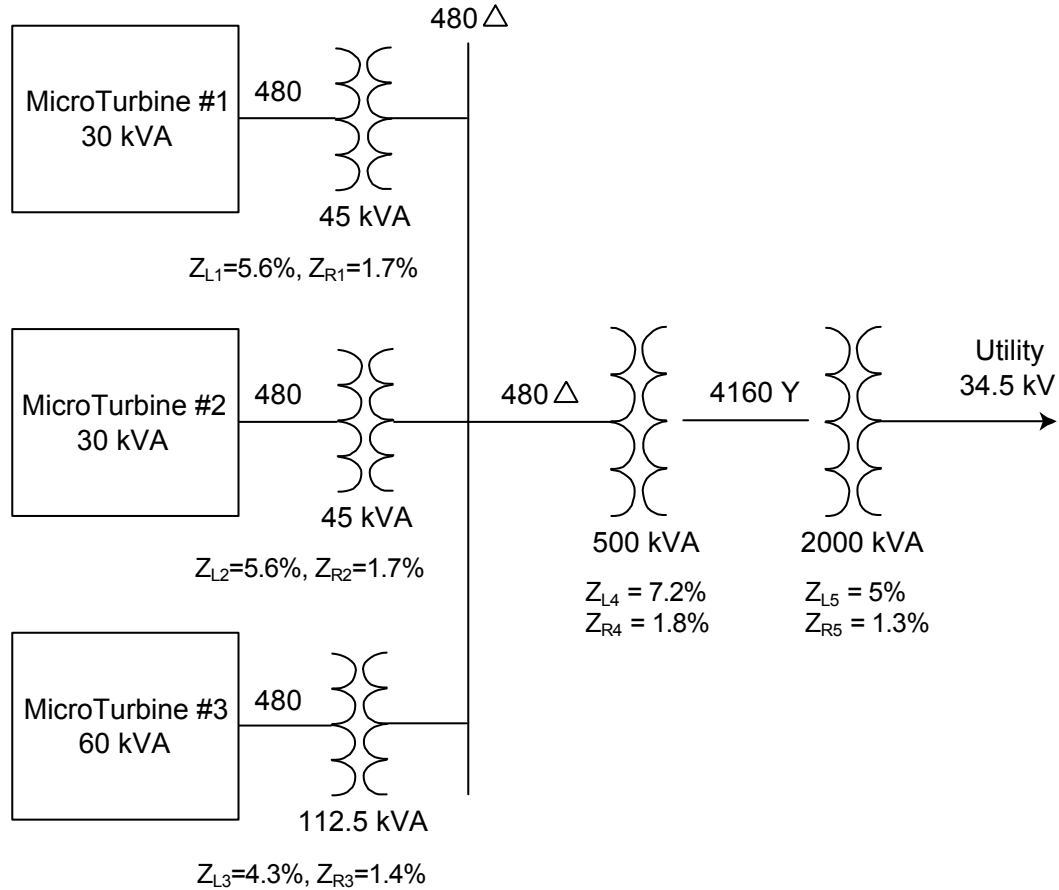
480 $\triangle$

MicroTurbine #1
30 kVA

480

45 kVA

$Z_{L1}$=5.6%, $Z_{R1}$=1.7%

MicroTurbine #2
30 kVA

480

45 kVA

$Z_{L2}$=5.6%, $Z_{R2}$=1.7%

480 $\triangle$

4160 Y

Utility
34.5 kV

500 kVA

$Z_{L4}$ = 7.2%
$Z_{R4}$ = 1.8%

2000 kVA

$Z_{L5}$ = 5%
$Z_{R5}$ = 1.3%

MicroTurbine #3
60 kVA

480

112.5 kVA

$Z_{L3}$=4.3%, $Z_{R3}$=1.4%